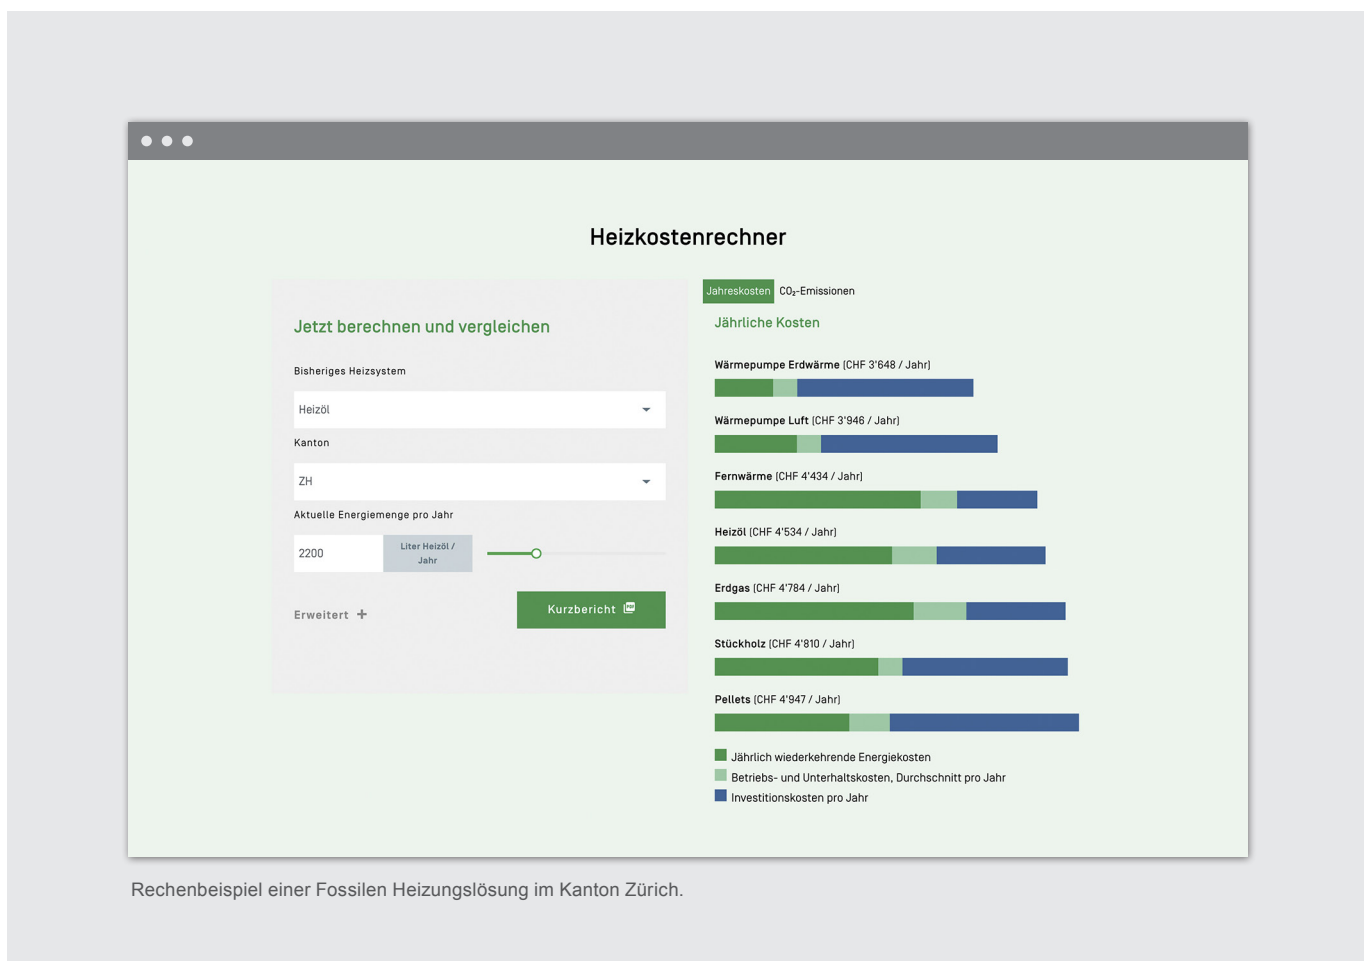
Heizkostenrechner

Jetzt berechnen und vergleichen

Bisheriges Heizsystem

Heizöl

Kanton

ZH

Aktuelle Energiemenge pro Jahr

2200

Liter Heizöl / Jahr

Erweitert +

Kurzbericht

Jahreskosten $CO_2$-Emissionen

Jährliche Kosten

Wärmepumpe Erdwärme (CHF 3'648 / Jahr)

Wärmepumpe Luft (CHF 3'946 / Jahr)

Fernwärme (CHF 4'434 / Jahr)

Heizöl (CHF 4'534 / Jahr)

Erdgas (CHF 4'784 / Jahr)

Stückholz (CHF 4'810 / Jahr)

Pellets (CHF 4'947 / Jahr)

Jährlich wiederkehrende Energiekosten
Betriebs- und Unterhaltskosten, Durchschnitt pro Jahr
Investitionskosten pro Jahr

Rechenbeispiel einer Fossilen Heizungslösung im Kanton Zürich.